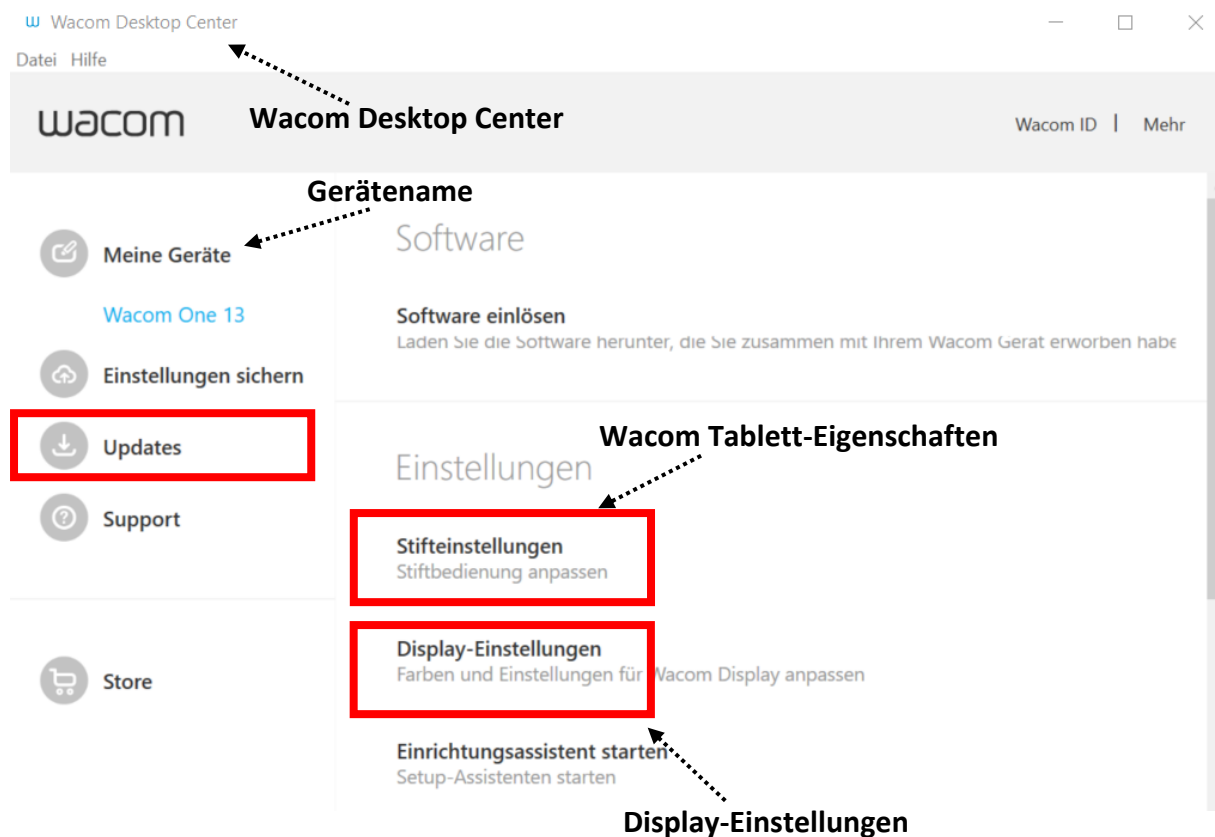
Wacom Desktop Center

Datei Hilfe

wacom

Wacom Desktop Center

Wacom ID | Mehr

Gerätename

Meine Geräte

Wacom One 13

Einstellungen sichern

Updates

Support

Store

Software

Software einlösen
Laden Sie die Software herunter, die Sie zusammen mit Ihrem Wacom Gerät erworben habe

Wacom Tablett-Eigenschaften

Einstellungen

Stifteinstellungen
Stiftbedienung anpassen

Display-Einstellungen
Farben und Einstellungen für Wacom Display anpassen

Einrichtungsassistent starten
Setup-Assistenten starten

Display-Einstellungen